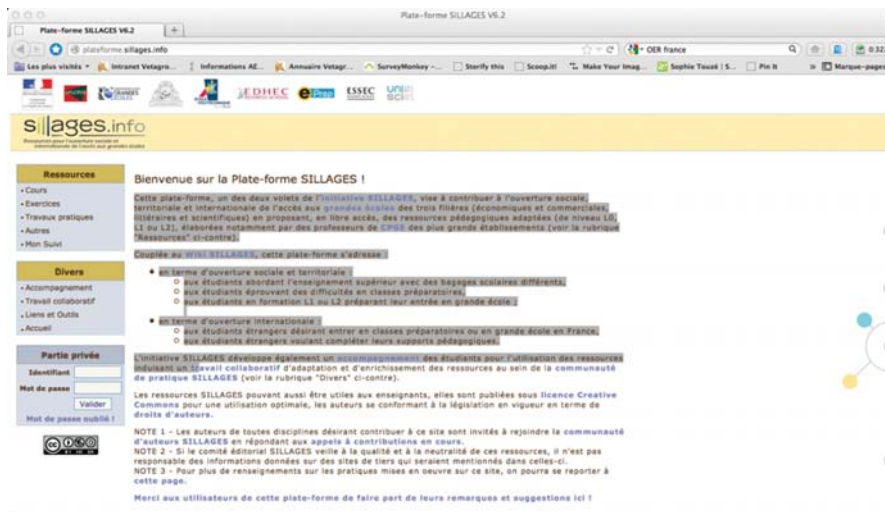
Plate-forme SILLAGES V6.2

Plate-forme SILLAGES V6.2

plateforme.sillages.info

OER france

Les plus visités | Intranet Vetagro... | Informations AE... | Annuaire Vetagr... | SurveyMonkey -... | Storify this | Scoop.it! | Make Your Imag... | Sophie Touzé | S... | Pin It | Marque-pages

EDHEC ESSEC

sillages.info

Ressources

• Cours
• Exercices
• Travaux pratiques
• Autres
• Mon Suivi

Divers

• Accompagnement
• Travail collaboratif
• Liens et Outils
• Accueil

Partie privée

Identifiant

Mot de passe

Valider

Mot de passe oublié !

Bienvenue sur la Plate-forme SILLAGES !

Cette plate-forme, un des deux volets de l'initiative SILLAGES, vise à contribuer à l'ouverture sociale, territoriale et internationale de l'accès aux grandes écoles des trois filières (économiques et commerciales, littéraires et scientifiques) en proposant, en libre accès, des ressources pédagogiques adaptées (de niveau L0, L1 ou L2), élaborées notamment par des professeurs de CPGE des plus grands établissements (voir la rubrique "Ressources" ci-contre).

Couplée au Wiki SILLAGES, cette plate-forme s'adresse :

• en terme d'ouverture sociale et territoriale :
 ○ aux étudiants abordant l'enseignement supérieur avec des bagages scolaires différents,
 ○ aux étudiants éprouvant des difficultés en classes préparatoires,
 ○ aux étudiants en formation L1 ou L2 préparant leur entrée en grande école ;

• en terme d'ouverture internationale :
 ○ aux étudiants étrangers désirant entrer en classes préparatoires ou en grande école en France,
 ○ aux étudiants étrangers voulant compléter leurs supports pédagogiques.

L'initiative SILLAGES développe également un accompagnement des étudiants pour l'utilisation des ressources induisant un travail collaboratif d'adaptation et d'enrichissement des ressources au sein de la communauté de pratique SILLAGES (voir la rubrique "Divers" ci-contre).

Les ressources SILLAGES pouvant aussi être utiles aux enseignants, elles sont publiées sous licence Creative Commons pour une utilisation optimale, les auteurs se conformant à la législation en vigueur en terme de droits d'auteurs.

NOTE 1 - Les auteurs de toutes disciplines désirant contribuer à ce site sont invités à rejoindre la communauté d'auteurs SILLAGES en répondant aux appels à contributions en cours.
NOTE 2 - Si le comité éditorial SILLAGES veille à la qualité et à la neutralité de ces ressources, il n'est pas responsable des informations données sur des sites de tiers qui seraient mentionnés dans celles-ci.
NOTE 3 - Pour plus de renseignements sur les pratiques mises en oeuvre sur ce site, on pourra se reporter à cette page.

Merci aux utilisateurs de cette plate-forme de faire part de leurs remarques et suggestions ici !